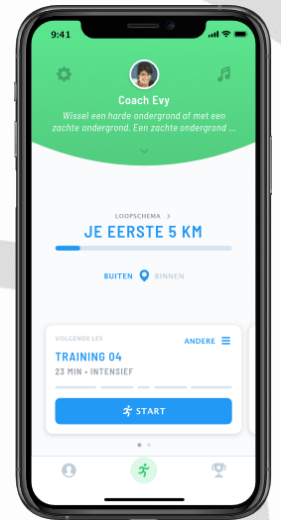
9:41

Coach Evy

Wissel een harde ondergrond af met een zachte ondergrond. Een zachte ondergrond ...

LOOPSCHEMA >

JE EERSTE 5 KM

BUITEN BINNEN

VOLGENDE LES

ANDERE

TRAINING 04

23 MIN • INTENSIEF

START